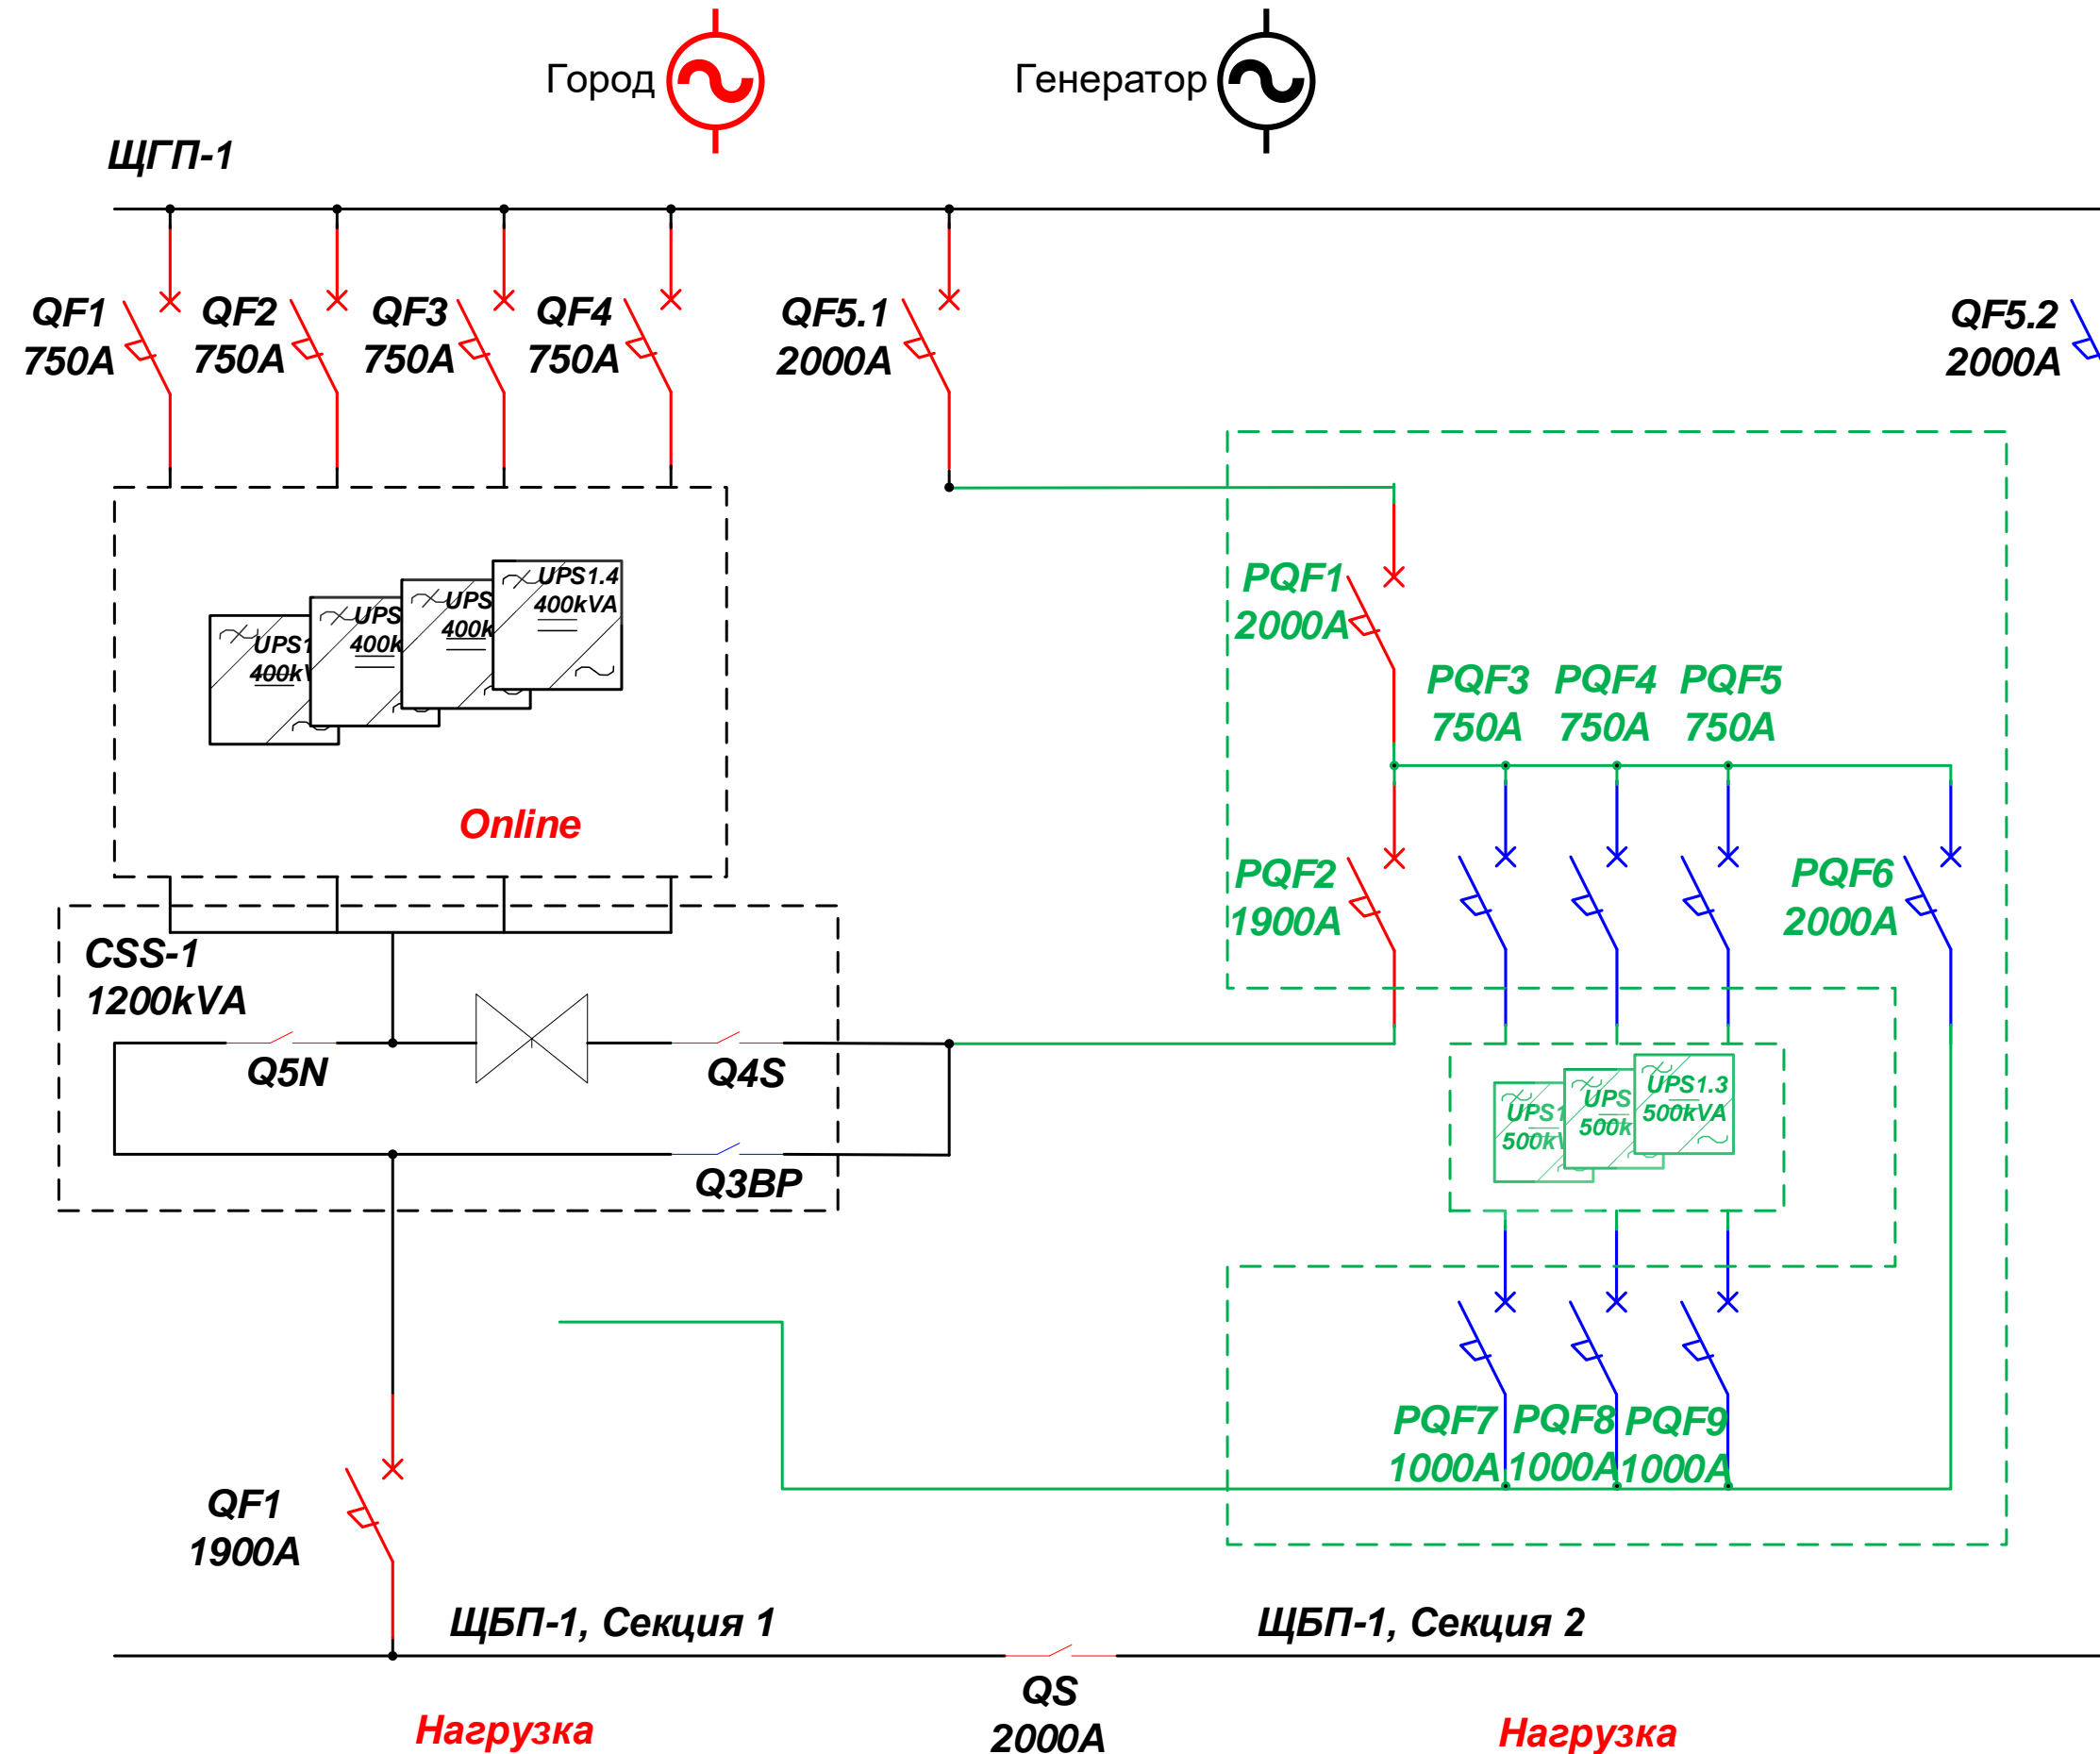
Город
Генератор
ЩГП-1
QF1
750A
QF2
750A
QF3
750A
QF4
750A
QF5.1
2000A
QF5.2
2000A
UPS1.4
400kVA
UPS
400k
UPS
400k
UPS1
400k
Online
PQF1
2000A
PQF3
750A
PQF4
750A
PQF5
750A
PQF2
1900A
PQF6
2000A
CSS-1
1200kVA
Q5N
Q4S
Q3BP
UPS1.3
500kVA
UPS
500k
UPS1
500k
PQF7
1000A
PQF8
1000A
PQF9
1000A
QF1
1900A
ЩБП-1, Секция 1
ЩБП-1, Секция 2
QS
2000A
Нагрузка
Нагрузка